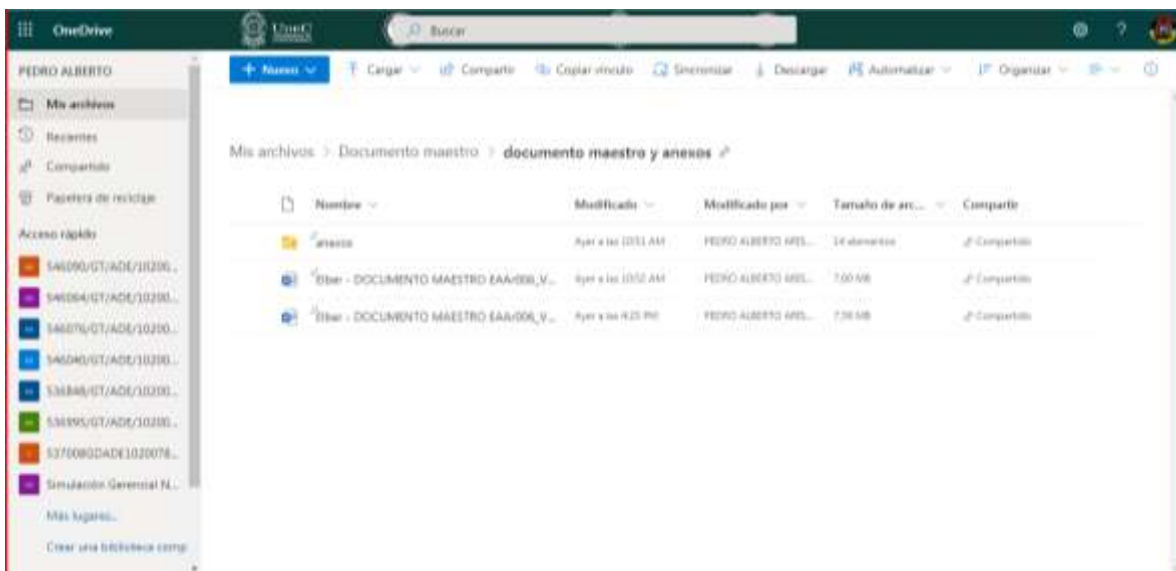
OneDrive

UnaC

Buscar

? 

PEDRO ALBERTO

Mis archivos

Recientes

Compartido

Papelera de reciclaje

Acceso rápido

546090/GT/ADE/10200...

546064/GT/ADE/10200...

546076/GT/ADE/10200...

546040/GT/ADE/10200...

536848/GT/ADE/10200...

536995/GT/ADE/10200...

537008GDADE1020078...

Simulación Gerencial N...

Más lugares...

Crear una biblioteca comp

+ Nuevo

Cargar

Compartir

Copiar vínculo

Sincronizar

Descargar

Automatizar

Organizar

Mis archivos > Documento maestro > documento maestro y anexos

| Nombre | Modificado | Modificado por | Tamaño de arc... | Compartir |
|---|---|---|---|---|
| anexos | Ayer a las 10:51 AM | PEDRO ALBERTO ARIS... | 14 elementos | Compartido |
| Elber - DOCUMENTO MAESTRO EAA/006_V... | Ayer a las 10:52 AM | PEDRO ALBERTO ARIS... | 7.00 MB | Compartido |
| Elber - DOCUMENTO MAESTRO EAA/006_V... | Ayer a las 4:25 PM | PEDRO ALBERTO ARIS... | 7.56 MB | Compartido |